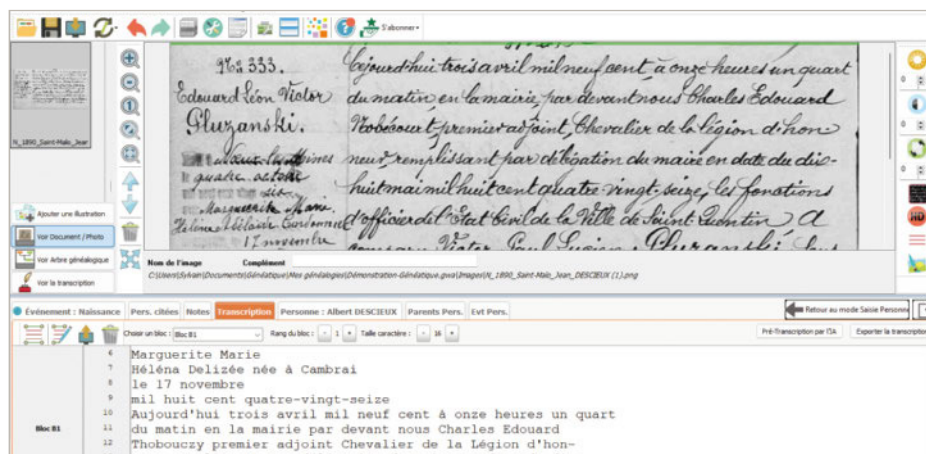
S'abonner

N_1890_Saint-Malo_Jean

Ajouter une illustration
Voir Document / Photo
Voir Arbre généalogique
Voir la transcription

N° 333.
Edouard Léon Victor
Pluzanski.
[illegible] quatre octobre
Marguerite Marie
Héléna Delizée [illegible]
17 novembre

Aujourd'hui trois avril mil neuf cent, à onze heures un quart du matin, en la mairie, par devant nous Charles Edouard Thobouczy premier adjoint, Chevalier de la Légion d'honneur, remplissant par délégation du maire en date du dix-huit mai mil huit cent quatre vingt-seize, les fonctions d'officier de l'Etat Civil de la Ville de Saint-Quentin a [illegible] Victor Paul Lucien Pluzanski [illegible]

Nom de l'image
Complément
C:\Users\Sylvain\Documents\Généatique\Mes généalogies\Démonstration-Généatique.gwa\Images\N_1890_Saint-Malo_Jean_DESCIEUX (1).png

Evénement : Naissance | Pers. citées | Notes | Transcription | Personne : Albert DESCIEUX | Parents Pers. | Evt Pers.

Retour au mode Saisie Personne

Choisir un bloc : Bloc 81 | Rang du bloc : 1 | Taille caractère : 16

Pré-Transcription par l'IA | Exporter la transcription

Bloc 81

6 Marguerite Marie
7 Héléna Delizée née à Cambrai
8 le 17 novembre
9 mil huit cent quatre-vingt-seize
10 Aujourd'hui trois avril mil neuf cent à onze heures un quart
11 du matin en la mairie par devant nous Charles Edouard
12 Thobouczy premier adjoint Chevalier de la Légion d'hon-